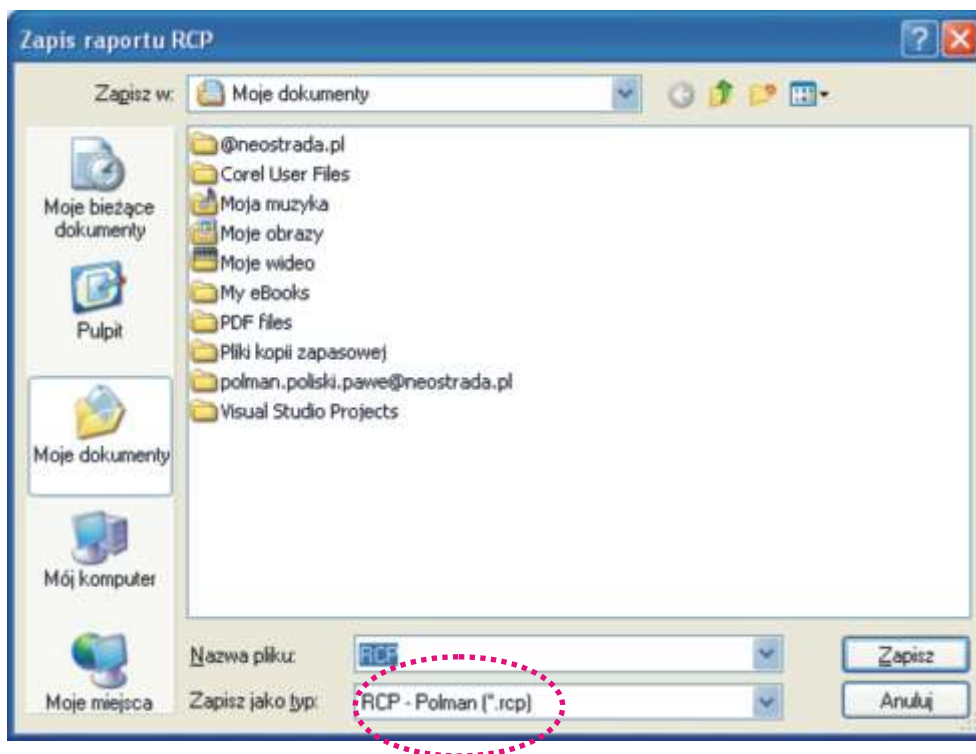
Zapis raportu RCP

Zapisz w: Moje dokumenty

Moje bieżące dokumenty
Pulpit
Moje dokumenty
Mój komputer
Moje miejsca

@neostrada.pl
Corel User Files
Moja muzyka
Moje obrazy
Moje wideo
My eBooks
PDF files
Pliki kopii zapasowej
polman.poliski.pawe@neostrada.pl
Visual Studio Projects

Nazwa pliku: RCP
Zapisz jako typ: RCP - Polman (*.rcp)

Zapisz
Anuluj